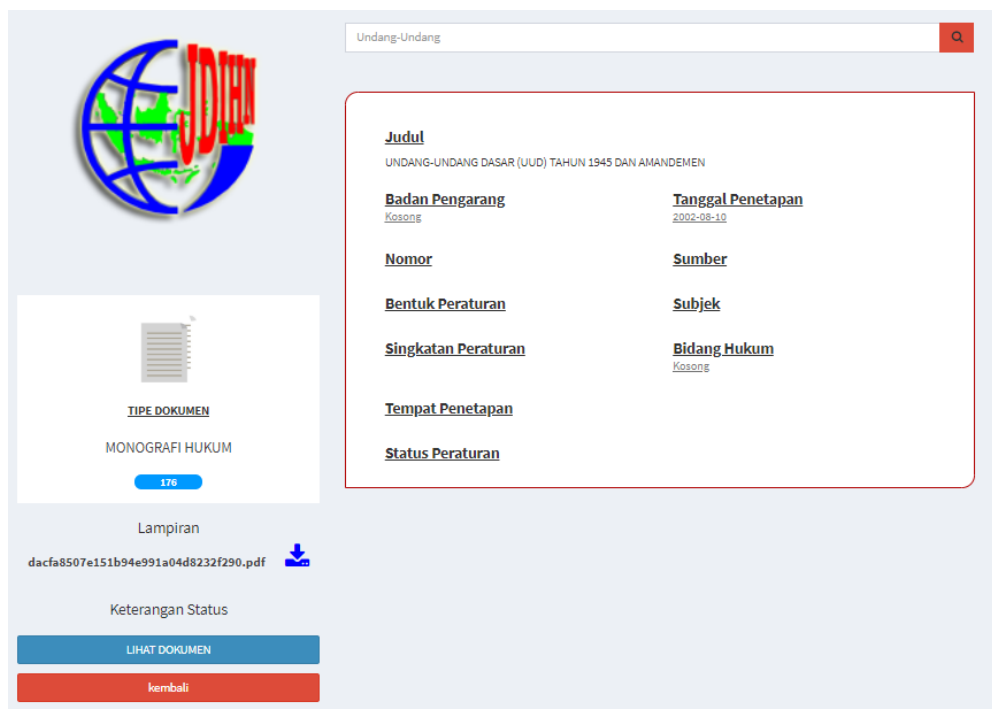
JDIHN

TIPE DOKUMEN

MONOGRAFI HUKUM

176

Lampiran

dacfa8507e151b94e991a04d8232f290.pdf

Keterangan Status

LIHAT DOKUMEN

kembali

Undang-Undang

Judul

UNDANG-UNDANG DASAR (UUD) TAHUN 1945 DAN AMANDEMEN

Badan Pengarang

Kosong

Tanggal Penetapan

2002-08-10

Nomor

Sumber

Bentuk Peraturan

Subjek

Singkatan Peraturan

Bidang Hukum

Kosong

Tempat Penetapan

Status Peraturan